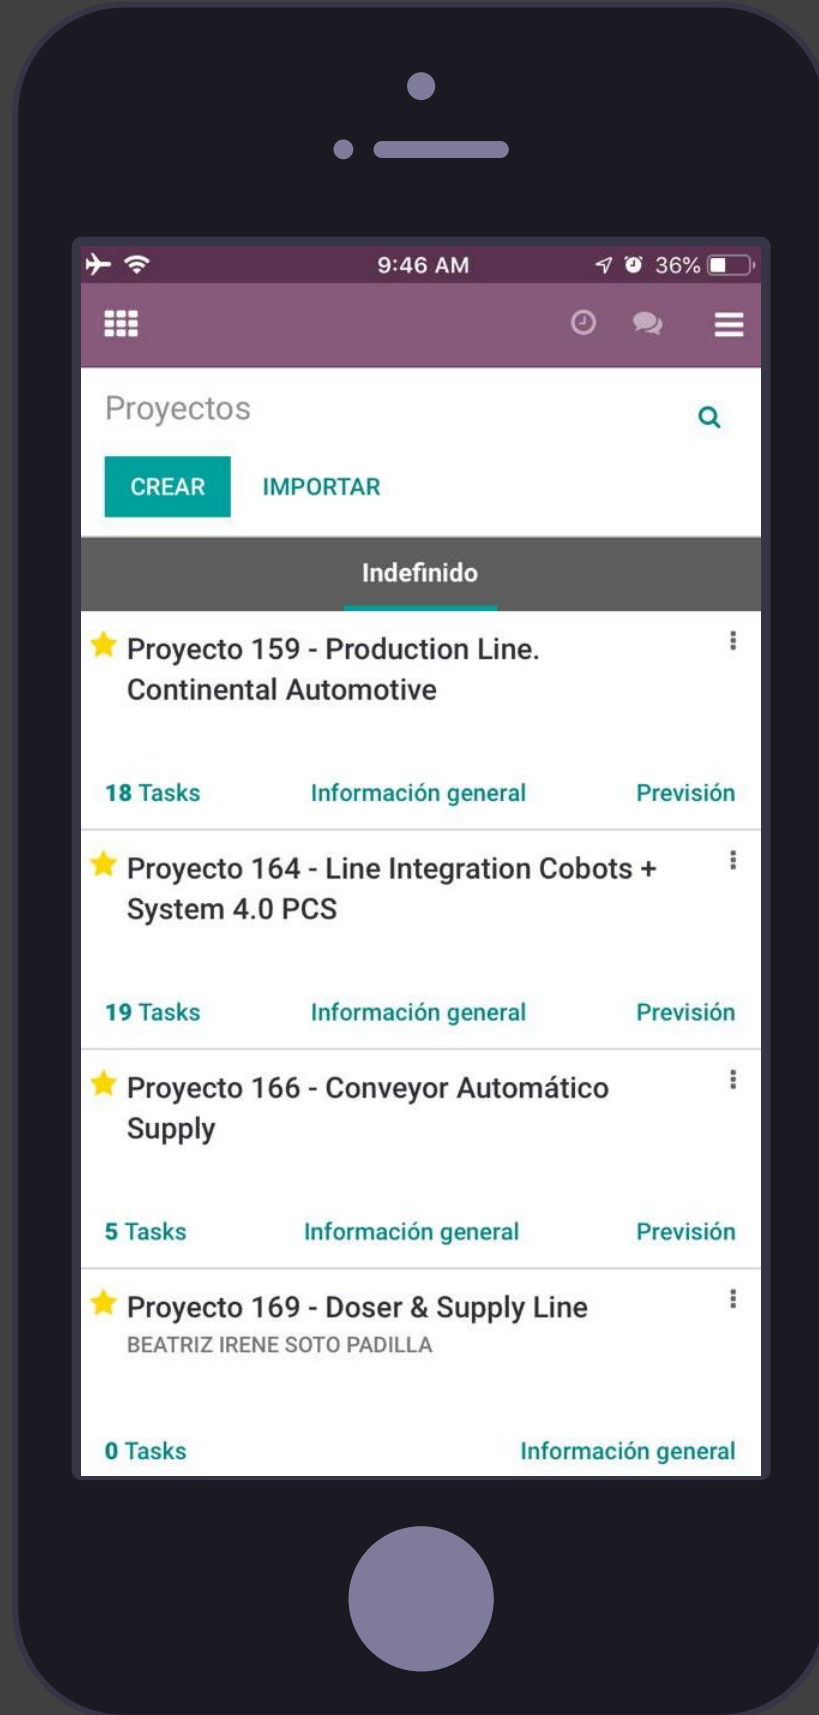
9:46 AM

36%

Proyectos

CREAR IMPORTAR

Indefinido

Proyecto 159 - Production Line. Continental Automotive

18 Tasks Información general Previsión

Proyecto 164 - Line Integration Cobots + System 4.0 PCS

19 Tasks Información general Previsión

Proyecto 166 - Conveyor Automático Supply

5 Tasks Información general Previsión

Proyecto 169 - Doser & Supply Line
BEATRIZ IRENE SOTO PADILLA

0 Tasks Información general